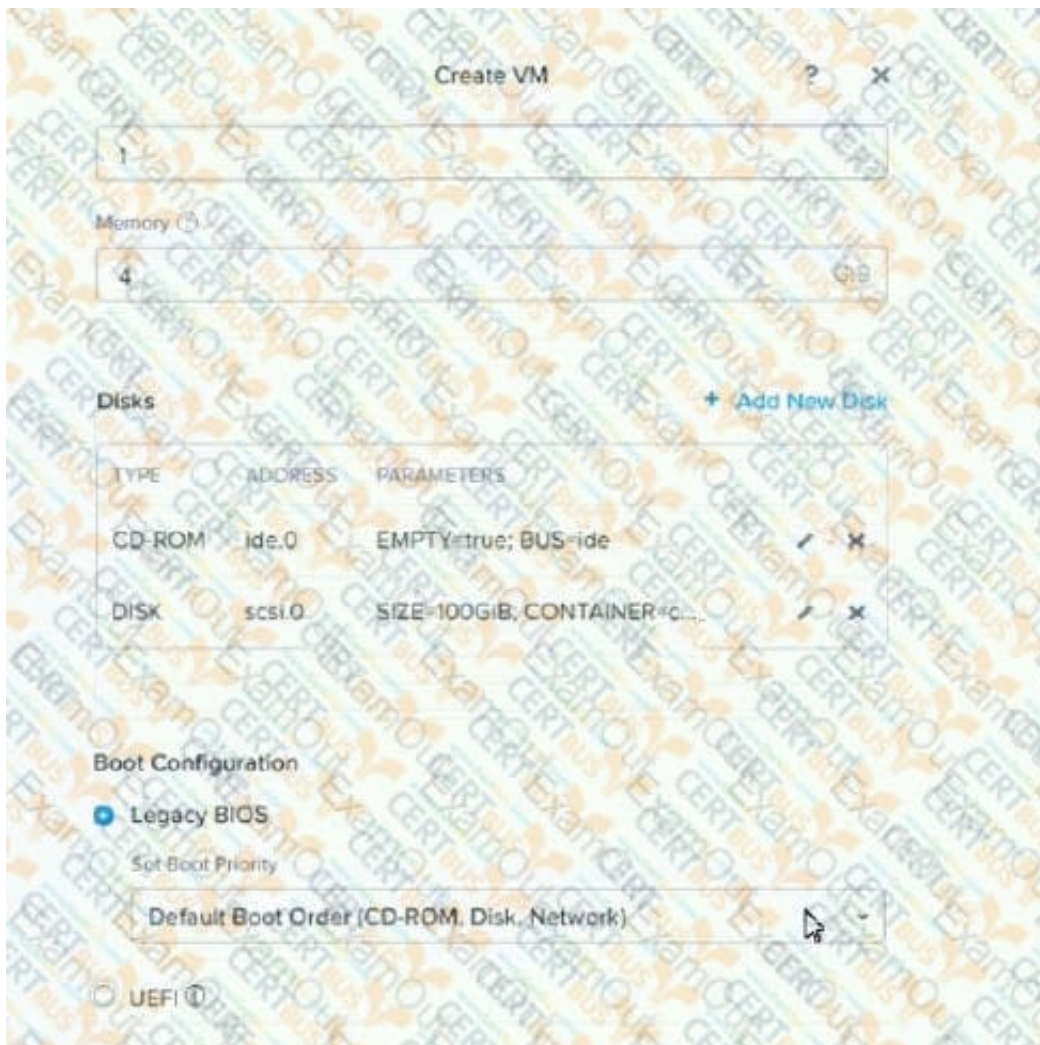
Create VM ? ×

1

Memory ⓘ

4 GiB

Disks + Add New Disk

| TYPE | ADDRESS | PARAMETERS |
|---|---|---|
| CD-ROM | ide.0 | EMPTY=true; BUS=ide |
| DISK | scsi.0 | SIZE=100GiB; CONTAINER=c... |

Boot Configuration

Legacy BIOS

Set Boot Priority

Default Boot Order (CD-ROM, Disk, Network)

UEFI ⓘ